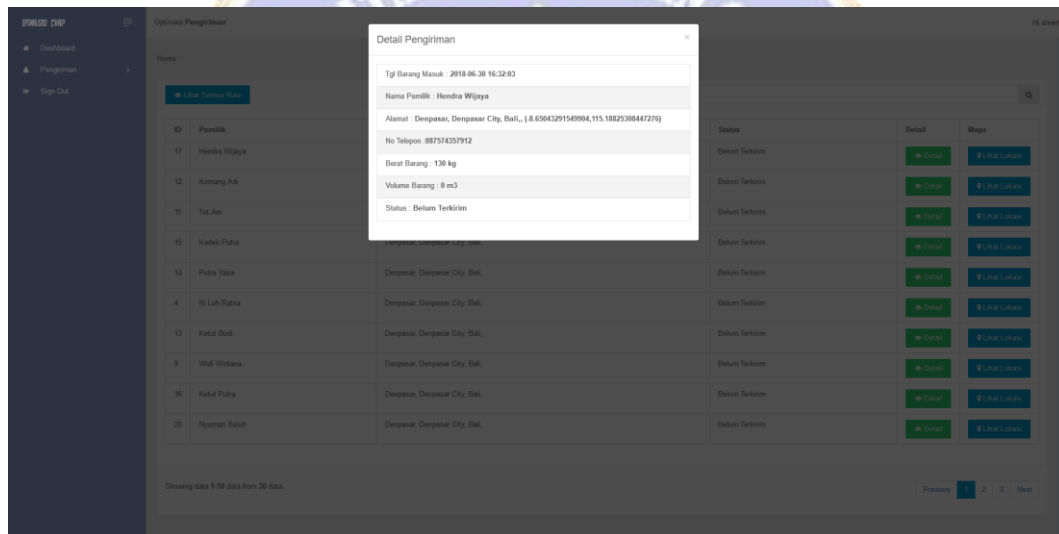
OPTIMASI CVRP

Dashboard
Pengiriman
Sign Out

Optimasi Pengiriman

Hi driver

Home /

Lihat Semua Rute

Detail Pengiriman

×

Tgl Barang Masuk : 2018-06-30 16:32:03

Nama Pemilik : Hendra Wijaya

Alamat : Denpasar, Denpasar City, Bali,, (-8.65043291549904,115.18825308447276)

No Telepon :087574357912

Berat Barang : 130 kg

Volume Barang : 0 m3

Status : Belum Terkirim

| ID | Pemilik | | Status | Detail | Maps |
|---|---|---|---|---|---|
| 17 | Hendra Wijaya | | Belum Terkirim | Detail | Lihat Lokasi |
| 12 | Komang Adi | | Belum Terkirim | Detail | Lihat Lokasi |
| 11 | Tut Ani | | Belum Terkirim | Detail | Lihat Lokasi |
| 15 | Kadek Putra | Denpasar, Denpasar City, Bali, | Belum Terkirim | Detail | Lihat Lokasi |
| 14 | Putra Yasa | Denpasar, Denpasar City, Bali, | Belum Terkirim | Detail | Lihat Lokasi |
| 4 | Ni Luh Ratna | Denpasar, Denpasar City, Bali, | Belum Terkirim | Detail | Lihat Lokasi |
| 13 | Ketut Budi | Denpasar, Denpasar City, Bali, | Belum Terkirim | Detail | Lihat Lokasi |
| 9 | Widi Widiana | Denpasar, Denpasar City, Bali, | Belum Terkirim | Detail | Lihat Lokasi |
| 16 | Ketut Putra | Denpasar, Denpasar City, Bali, | Belum Terkirim | Detail | Lihat Lokasi |
| 20 | Nyoman Sulub | Denpasar, Denpasar City, Bali, | Belum Terkirim | Detail | Lihat Lokasi |

Showing data 1-10 data from 30 data.

Previous 1 2 3 Next